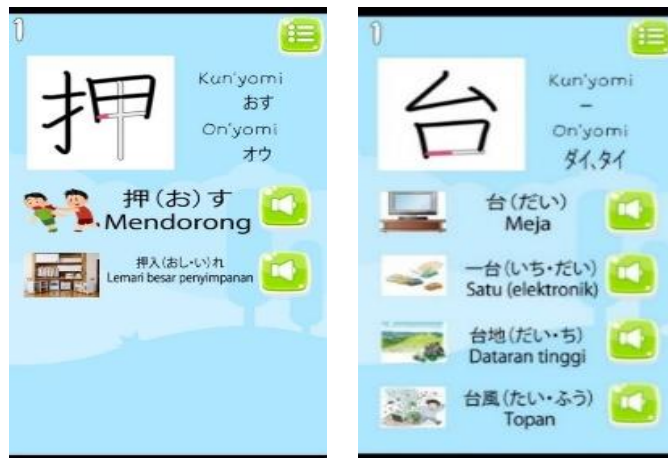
1

押

Kun'yomi
おす
On'yomi
オウ

押(お)す
Mendorong

押入(おし・い)れ
Lemari besar penyimpanan

1

台

Kun'yomi
–
On'yomi
ダイ、タイ

台(だい)
Meja

一台(いち・だい)
Satu (elektronik)

台地(だい・ち)
Dataran tinggi

台風(たい・ふう)
Topan